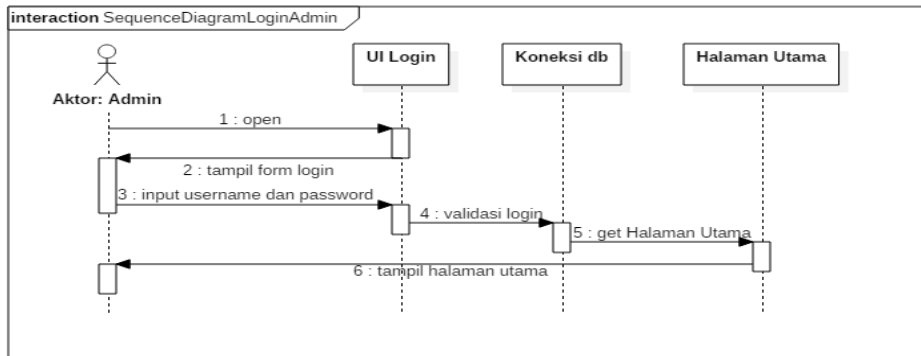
interaction SequenceDiagramLoginAdmin

Aktor: Admin

UI Login

Koneksi db

Halaman Utama

1 : open

2 : tampil form login

3 : input username dan password

4 : validasi login

5 : get Halaman Utama

6 : tampil halaman utama